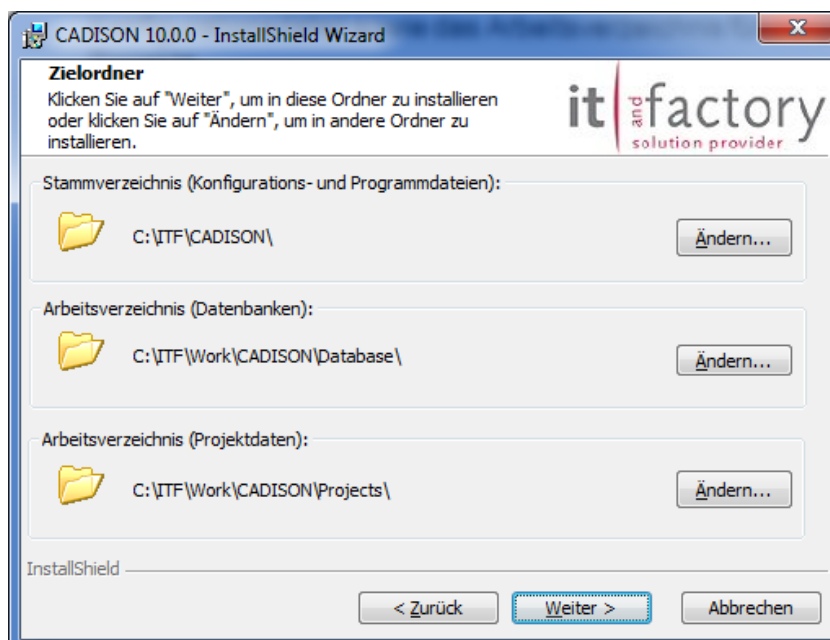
CADISON 10.0.0 - InstallShield Wizard

Zielordner

Klicken Sie auf "Weiter", um in diese Ordner zu installieren oder klicken Sie auf "Ändern", um in andere Ordner zu installieren.

it and factory
solution provider

Stammverzeichnis (Konfigurations- und Programmdateien):

C:\ITF\CADISON\

Ändern...

Arbeitsverzeichnis (Datenbanken):

C:\ITF\Work\CADISON\Database\

Ändern...

Arbeitsverzeichnis (Projektdaten):

C:\ITF\Work\CADISON\Projects\

Ändern...

InstallShield

< Zurück

Weiter >

Abbrechen